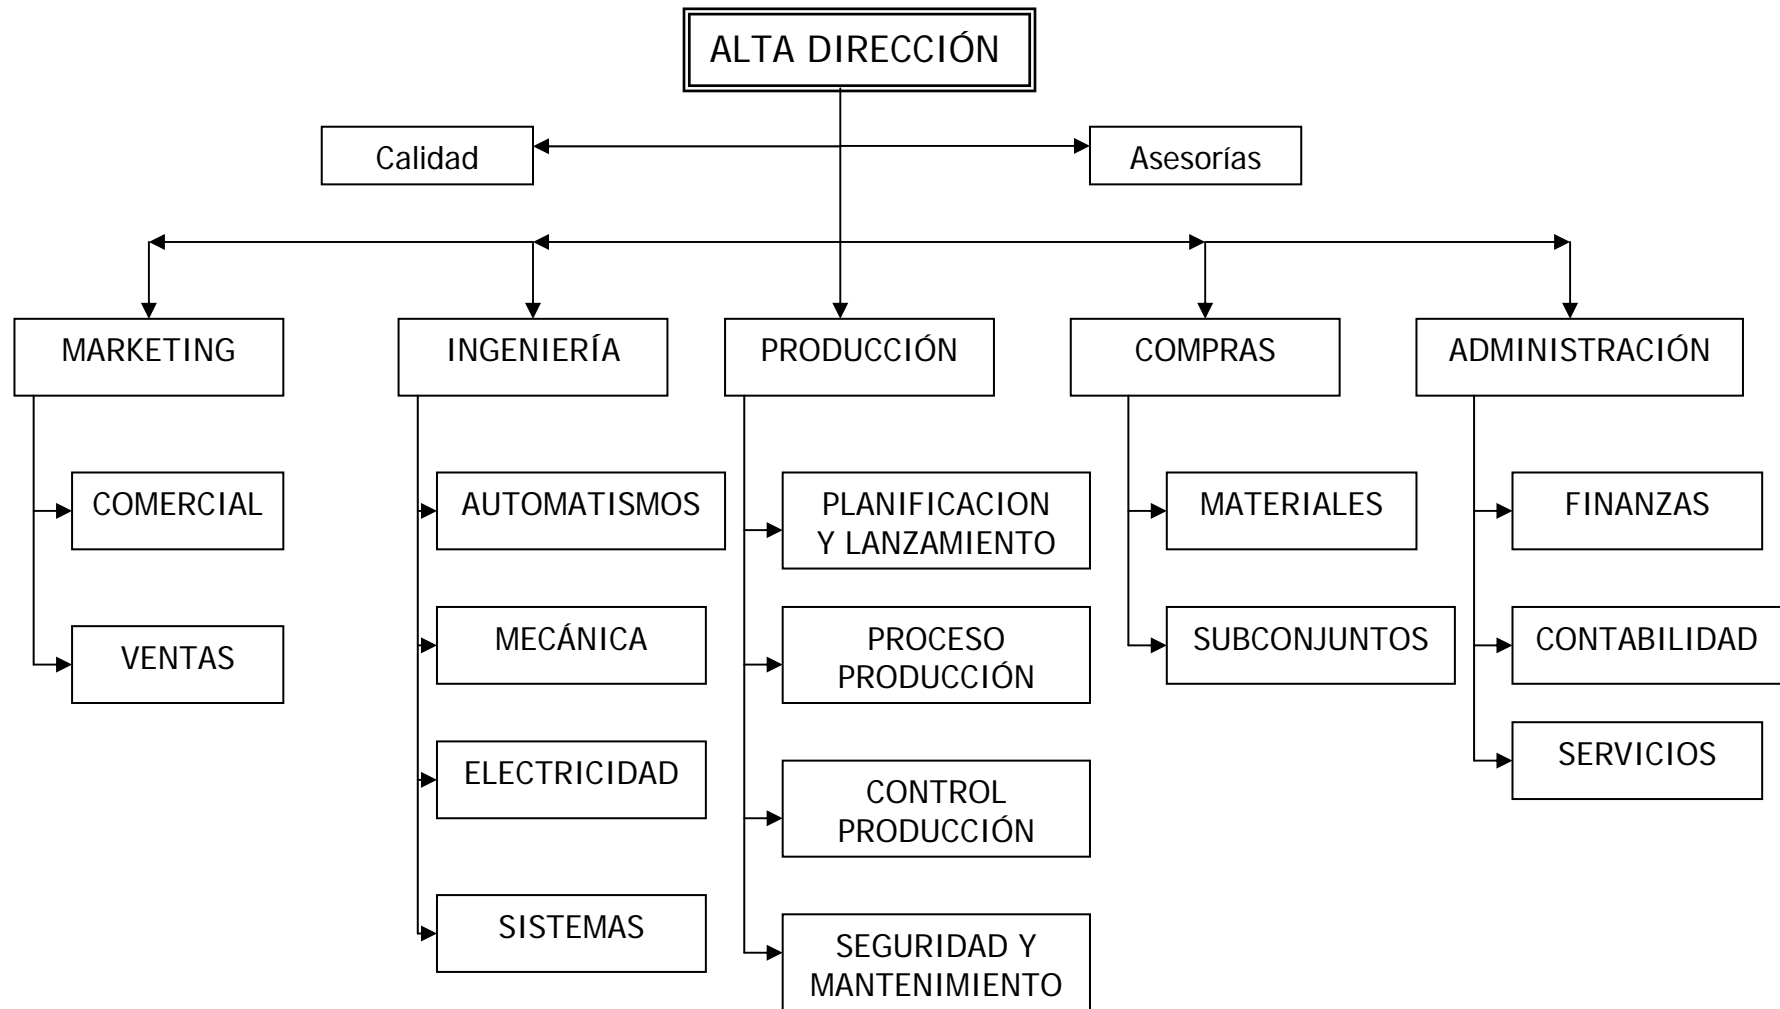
ALTA DIRECCIÓN

Calidad

Asesorías

MARKETING

COMERCIAL

VENTAS

INGENIERÍA

AUTOMATISMOS

MECÁNICA

ELECTRICIDAD

SISTEMAS

PRODUCCIÓN

PLANIFICACION Y LANZAMIENTO

PROCESO PRODUCCIÓN

CONTROL PRODUCCIÓN

SEGURIDAD Y MANTENIMIENTO

COMPRAS

MATERIALES

SUBCONJUNTOS

ADMINISTRACIÓN

FINANZAS

CONTABILIDAD

SERVICIOS